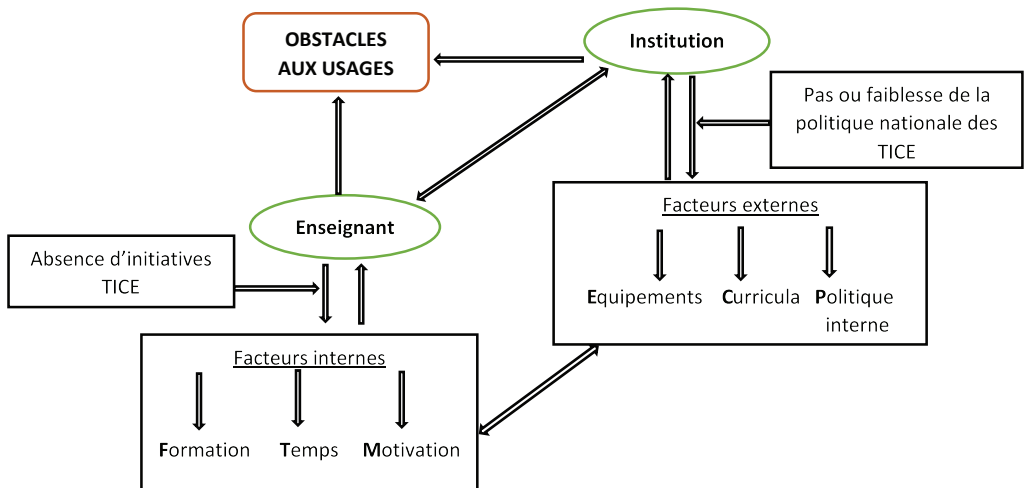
OBSTACLES AUX USAGES

Institution

Pas ou faiblesse de la politique nationale des TICE

Enseignant

Facteurs externes

Equipements Curricula Politique interne

Absence d'initiatives TICE

Facteurs internes

Formation Temps Motivation